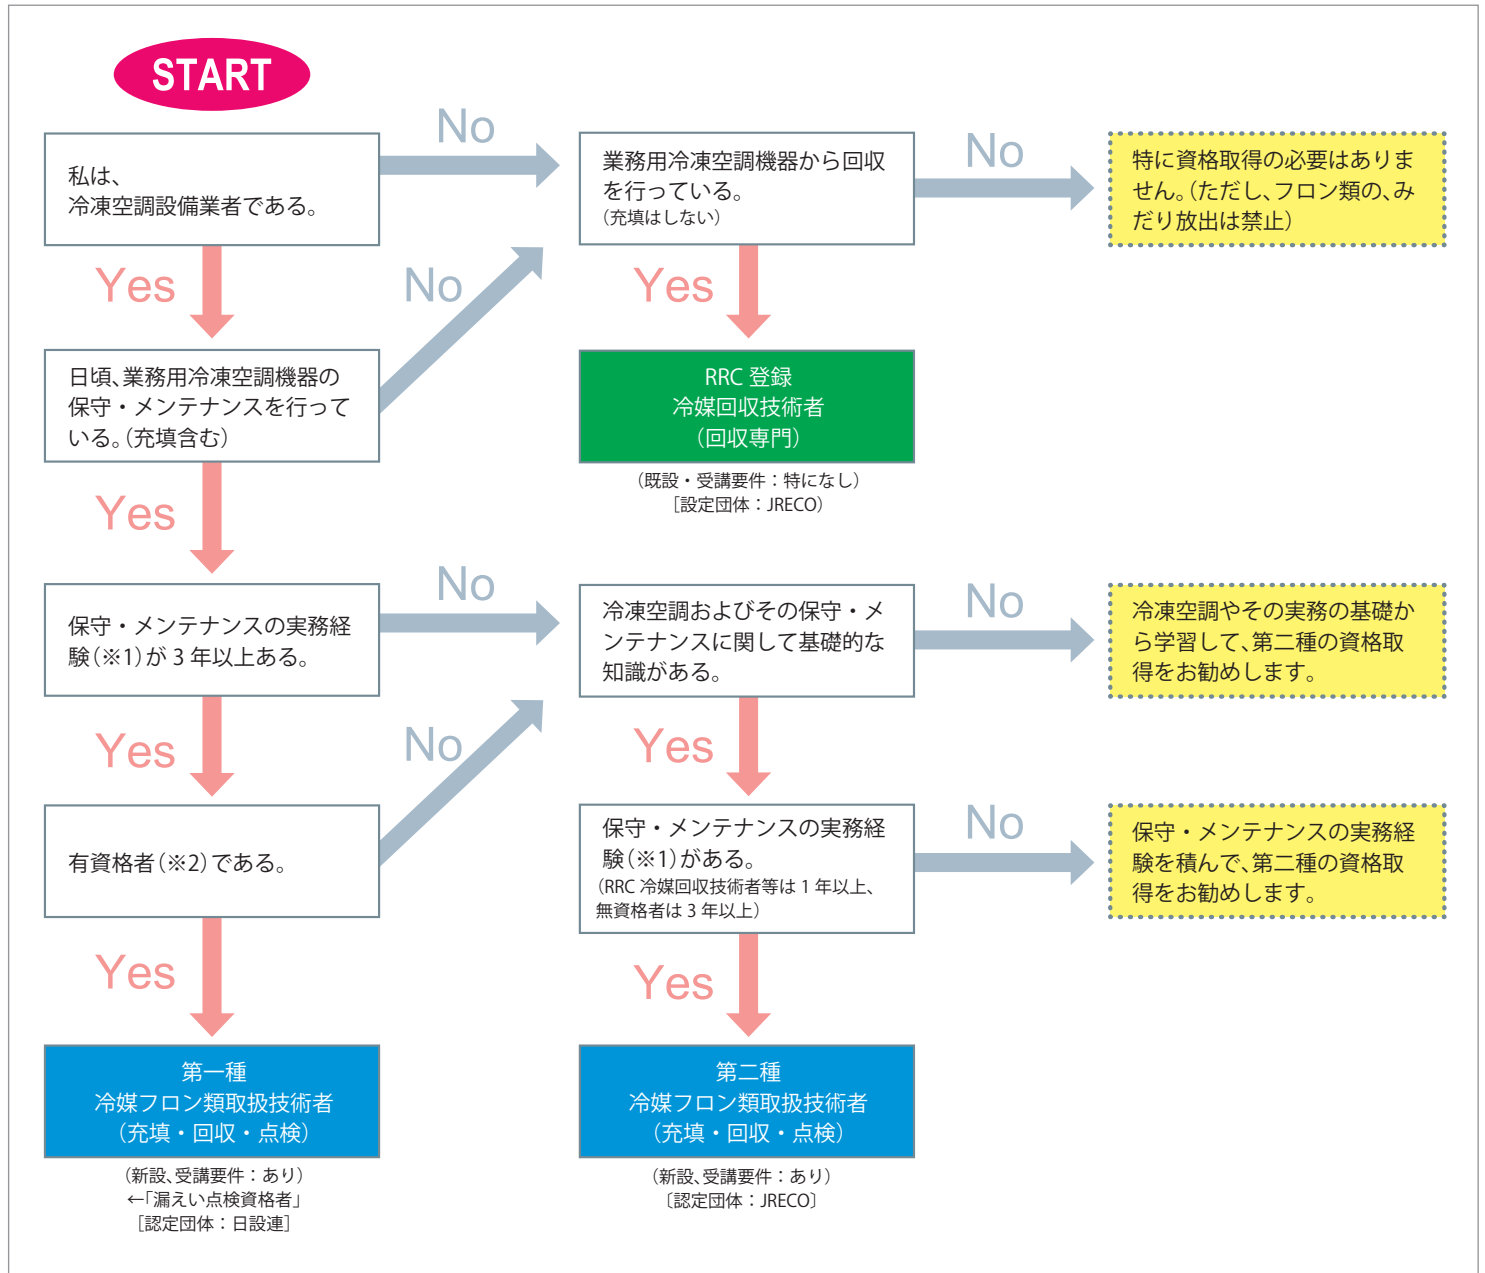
START

私は、冷凍空調設備業者である。

No

業務用冷凍空調機器から回収を行っている。（充填はしない）

No

特に資格取得の必要はありません。（ただし、フロン類の、みだり放出は禁止）

Yes

No

Yes

日頃、業務用冷凍空調機器の保守・メンテナンスを行っている。（充填含む）

RRC 登録
冷媒回収技術者
（回収専門）

（既設・受講要件：特になし）
［設定団体：JRECO］

Yes

保守・メンテナンスの実務経験（※1）が 3 年以上ある。

No

冷凍空調およびその保守・メンテナンスに関して基礎的な知識がある。

No

冷凍空調やその実務の基礎から学習して、第二種の資格取得をお勧めします。

Yes

No

Yes

有資格者（※2）である。

保守・メンテナンスの実務経験（※1）がある。（RRC 冷媒回収技術者等は 1 年以上、無資格者は 3 年以上）

No

保守・メンテナンスの実務経験を積んで、第二種の資格取得をお勧めします。

Yes

Yes

第一種
冷媒フロン類取扱技術者
（充填・回収・点検）

（新設、受講要件：あり）
←「漏えい点検資格者」
［認定団体：日設連］

第二種
冷媒フロン類取扱技術者
（充填・回収・点検）

（新設、受講要件：あり）
〔認定団体：JRECO〕